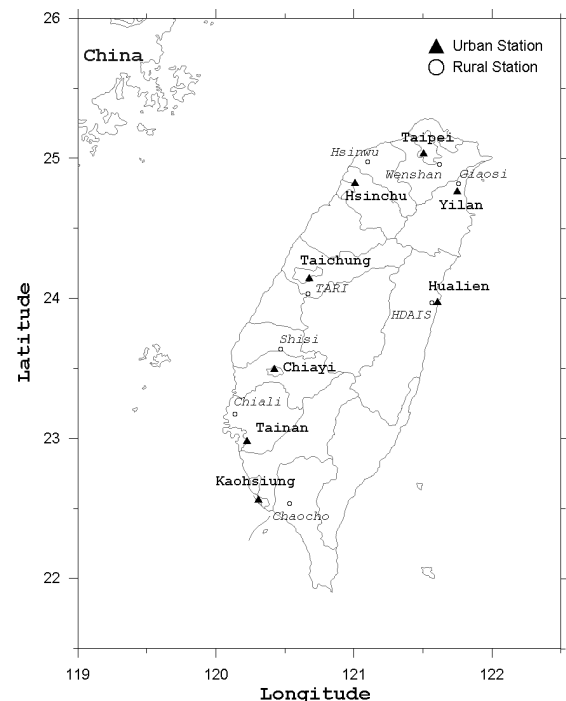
26

China

Urban Station
Rural Station

25

Taipei
Hsinwu
Wenshan
Giaosi
Hsinchu
Yilan

24

Taichung
TARI
Hualien
HDAIS

Latitude

Shisi
Chiayi

Chiali

23

Tainan

Kaohsiung
Chaocho

22

119
120
121
122

Longitude